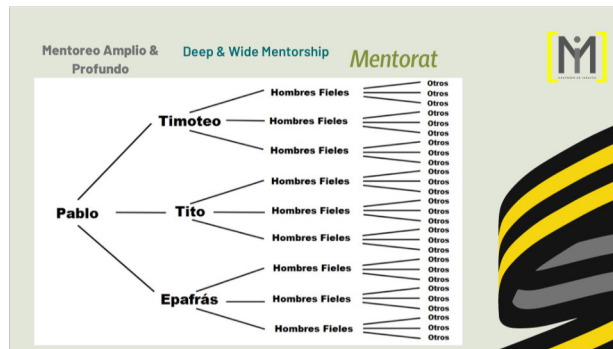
Mentoreo Amplio & Profundo

Deep & Wide Mentorship

Mentorat

Pablo

Timoteo

Tito

Epafrás

Hombres Fieles

Hombres Fieles

Hombres Fieles

Hombres Fieles

Hombres Fieles

Hombres Fieles

Hombres Fieles

Hombres Fieles

Hombres Fieles

Otros
Otros
Otros
Otros
Otros
Otros
Otros
Otros
Otros
Otros
Otros
Otros
Otros
Otros
Otros
Otros
Otros
Otros
Otros
Otros
Otros
Otros
Otros
Otros
Otros
Otros
Otros